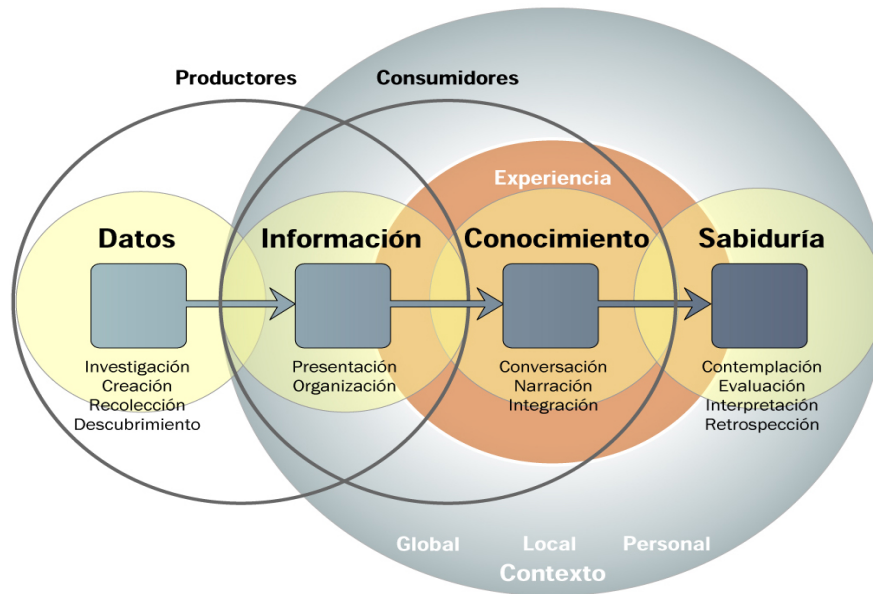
Productores

Consumidores

Experiencia

Datos

Investigación
Creación
Recolección
Descubrimiento

Información

Presentación
Organización

Conocimiento

Conversación
Narración
Integración

Sabiduría

Contemplación
Evaluación
Interpretación
Retrospección

Global

Local

Personal

Contexto